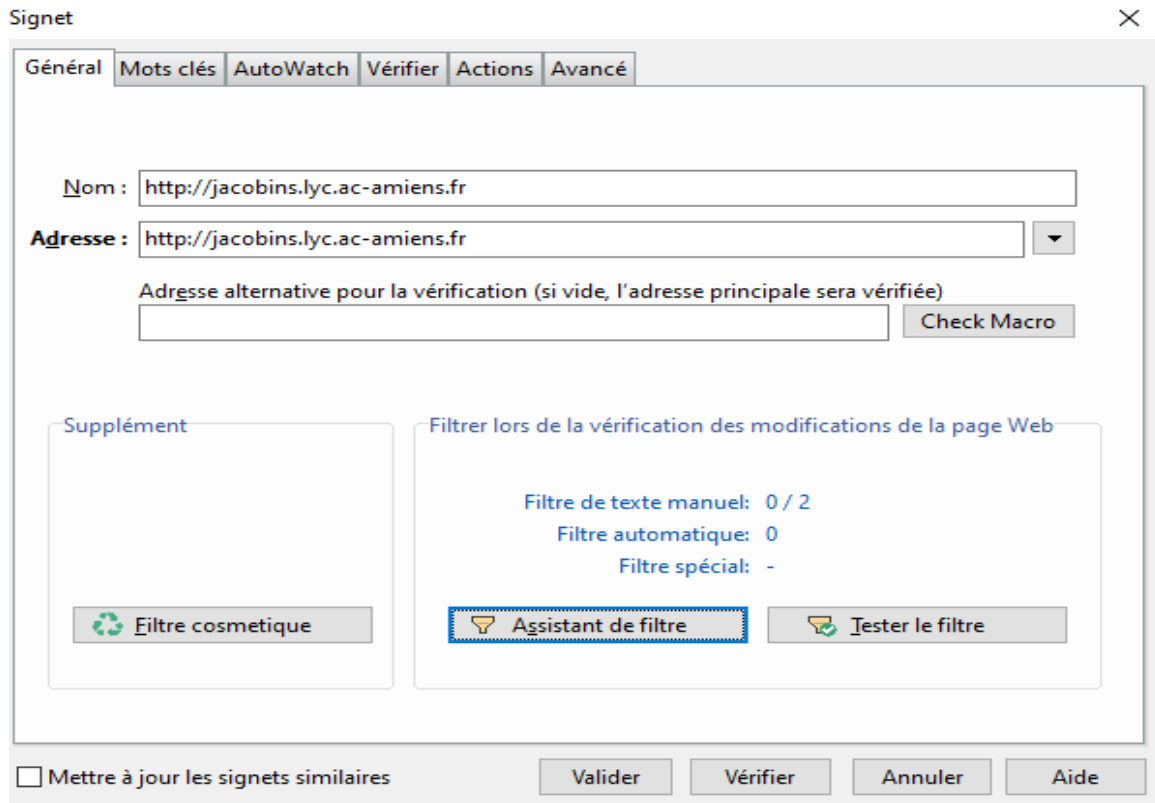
Signet
×

Général | Mots clés | AutoWatch | Vérifier | Actions | Avancé

Nom : http://jacobins.lyc.ac-amiens.fr

Adresse : http://jacobins.lyc.ac-amiens.fr

Adresse alternative pour la vérification (si vide, l'adresse principale sera vérifiée)

Check Macro

Supplément

Filtre cosmetique

Filtrer lors de la vérification des modifications de la page Web

Filtre de texte manuel: 0 / 2
Filtre automatique: 0
Filtre spécial: -

Assistant de filtre
Tester le filtre

Mettre à jour les signets similaires

Valider
Vérifier
Annuler
Aide